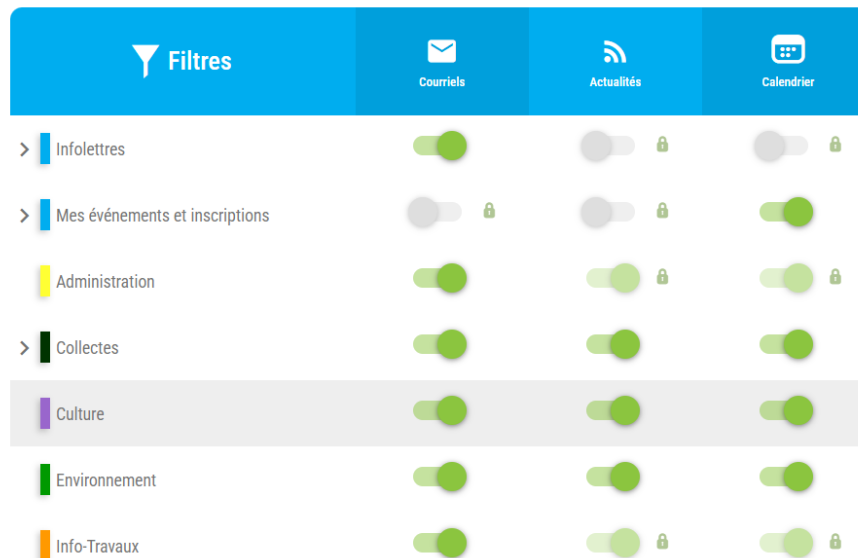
| Filtres | Courriels | Actualités | Calendrier |
|---|---|---|---|
| Infolettres | | | |
| Mes événements et inscriptions | | | |
| Administration | | | |
| Collectes | | | |
| Culture | | | |
| Environnement | | | |
| Info-Travaux | | | |